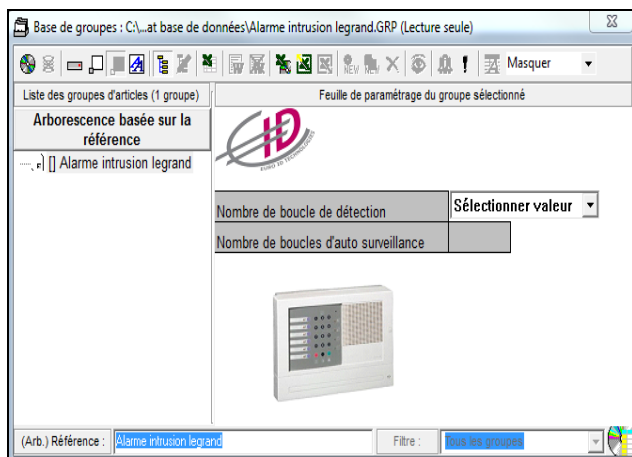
Base de groupes : C:\...at base de données\Alarme intrusion legrand.GRP (Lecture seule)

Masquer

Liste des groupes d'articles (1 groupe)

Feuille de paramétrage du groupe sélectionné

Arborescence basée sur la référence

[] Alarme intrusion legrand

Nombre de boucle de détection | Sélectionner valeur

Nombre de boucles d'auto surveillance

(Arb.) Référence : Alarme intrusion legrand

Filtre : Tous les groupes